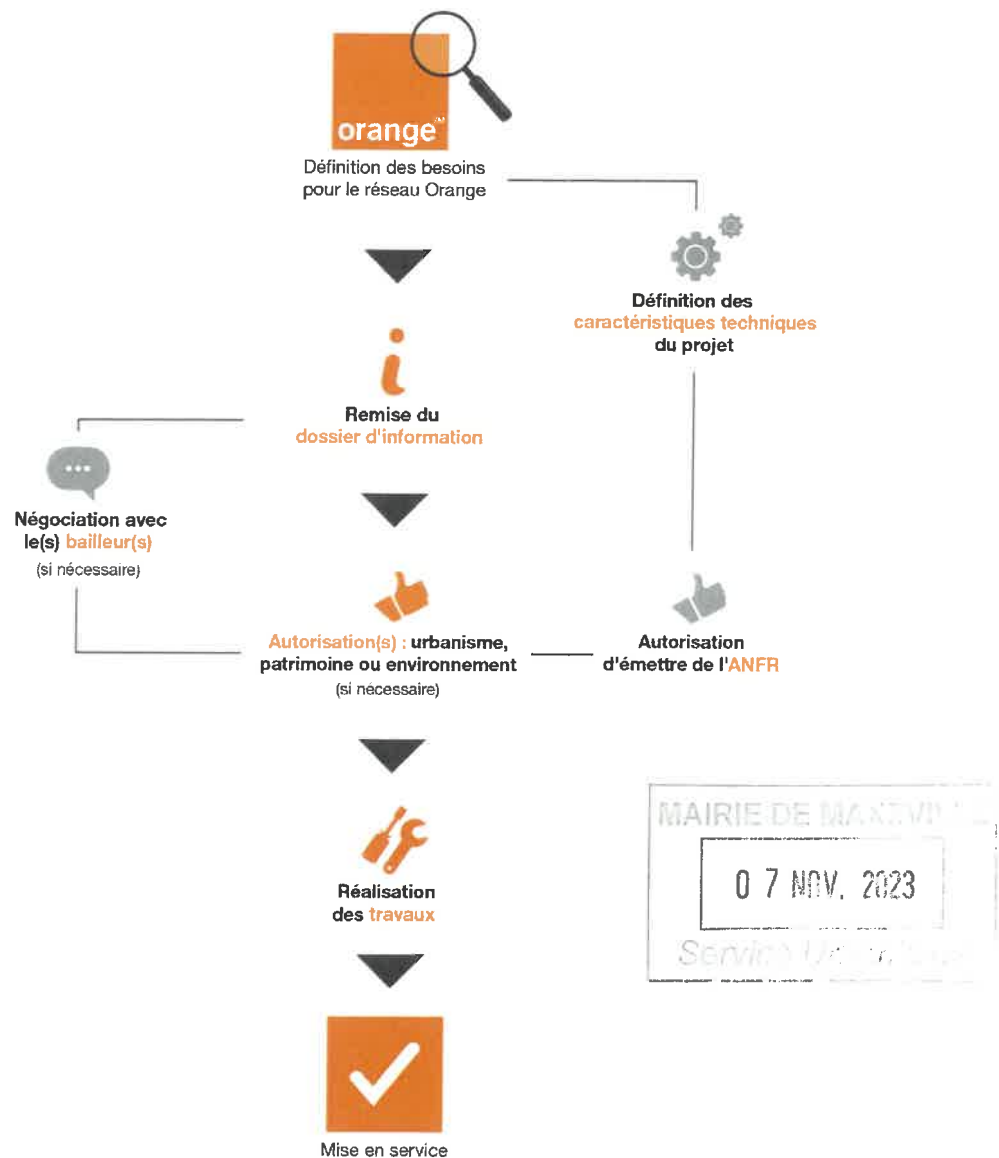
orange™

Définition des besoins pour le réseau Orange

Définition des caractéristiques techniques du projet

Remise du dossier d'information

Négociation avec le(s) bailleur(s)
(si nécessaire)

Autorisation(s) : urbanisme, patrimoine ou environnement
(si nécessaire)

Autorisation d'émettre de l'ANFR

MAIRIE DE MA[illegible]
0 7 NOV. 2023
Servic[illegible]

Réalisation des travaux

Mise en service